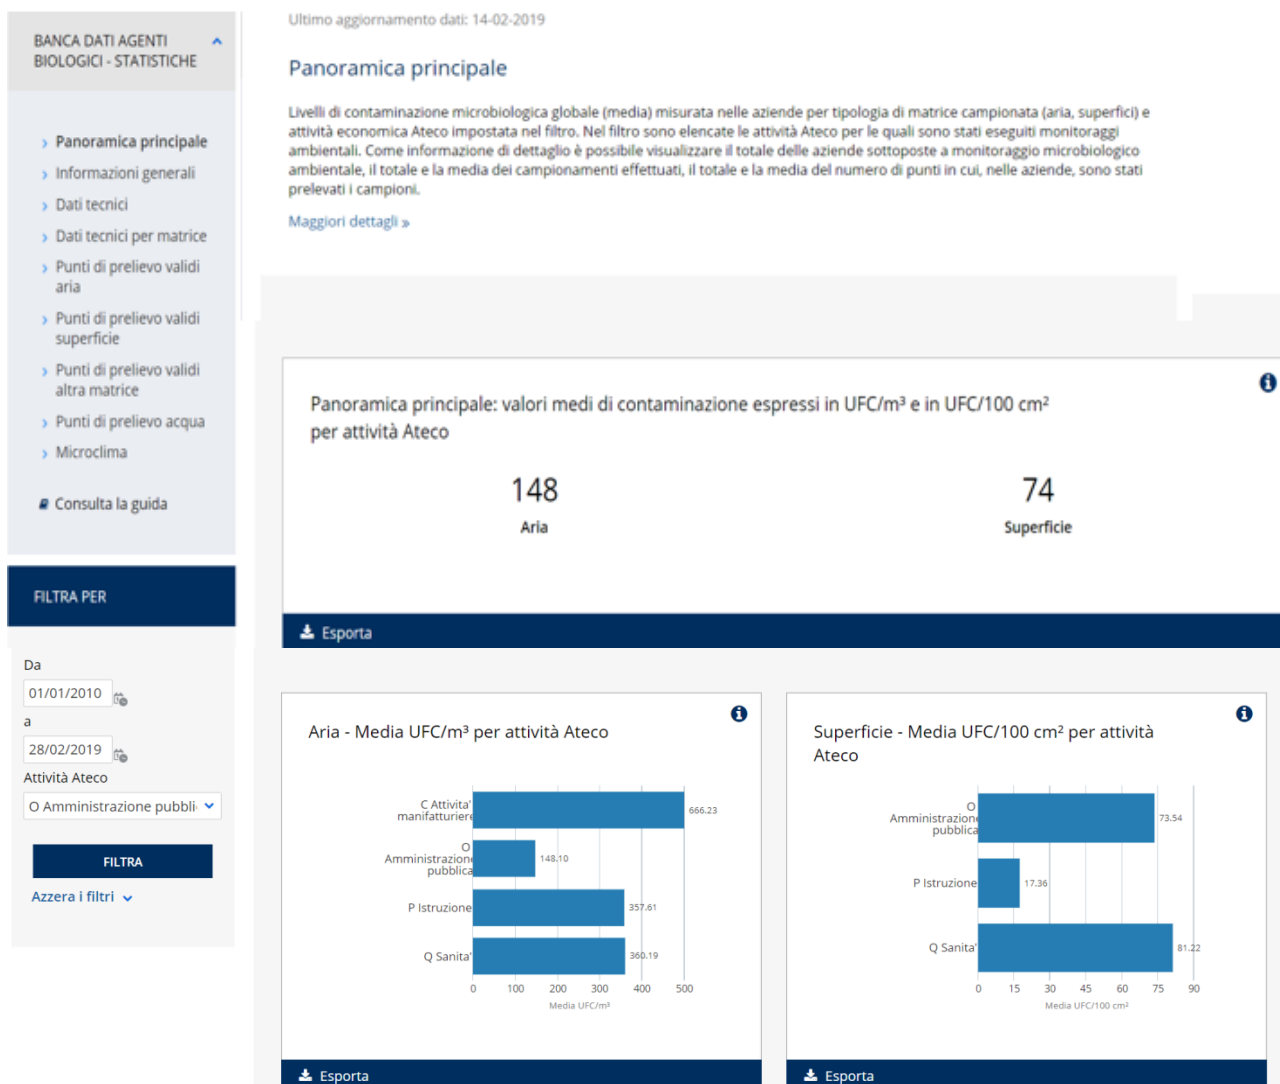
BANCA DATI AGENTI BIOLOGICI - STATISTICHE

› Panoramica principale
› Informazioni generali
› Dati tecnici
› Dati tecnici per matrice
› Punti di prelievo validi aria
› Punti di prelievo validi superficie
› Punti di prelievo validi altra matrice
› Punti di prelievo acqua
› Microclima

Consulta la guida

FILTRA PER

Da
01/01/2010
a
28/02/2019
Attività Ateco
O Amministrazione pubbli

FILTRA

Azzera i filtri

Ultimo aggiornamento dati: 14-02-2019

Panoramica principale

Livelli di contaminazione microbiologica globale (media) misurata nelle aziende per tipologia di matrice campionata (aria, superfici) e attività economica Ateco impostata nel filtro. Nel filtro sono elencate le attività Ateco per le quali sono stati eseguiti monitoraggi ambientali. Come informazione di dettaglio è possibile visualizzare il totale delle aziende sottoposte a monitoraggio microbiologico ambientale, il totale e la media dei campionamenti effettuati, il totale e la media del numero di punti in cui, nelle aziende, sono stati prelevati i campioni.

Maggiori dettagli »

Panoramica principale: valori medi di contaminazione espressi in UFC/m³ e in UFC/100 cm² per attività Ateco

148
Aria

74
Superficie

Esporta

Aria - Media UFC/m³ per attività Ateco

C Attivita' manifatturiere 666.23
O Amministrazione pubblica 148.10
P Istruzione 357.61
Q Sanita' 360.19
0 100 200 300 400 500
Media UFC/m³

Esporta

Superficie - Media UFC/100 cm² per attività Ateco

O Amministrazione pubblica 73.54
P Istruzione 17.36
Q Sanita' 81.22
0 15 30 45 60 75 90
Media UFC/100 cm²

Esporta